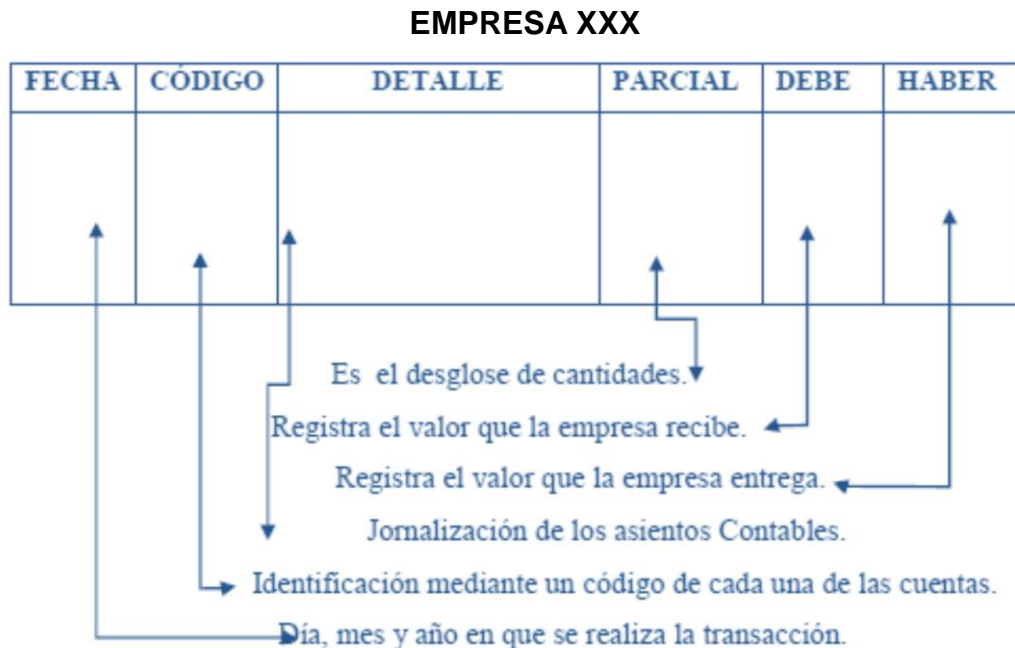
EMPRESA XXX

| FECHA | CÓDIGO | DETALLE | PARCIAL | DEBE | HABER |
|---|---|---|---|---|---|
| | | | | | |

Es el desglose de cantidades.

Registra el valor que la empresa recibe.

Registra el valor que la empresa entrega.

Jornalización de los asientos Contables.

Identificación mediante un código de cada una de las cuentas.

Día, mes y año en que se realiza la transacción.